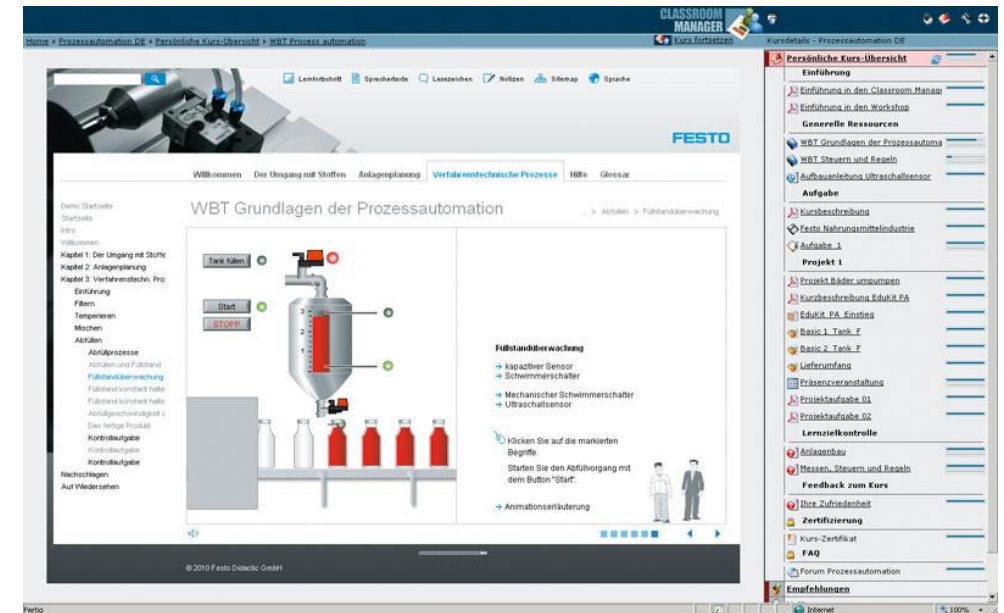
CLASSROOM MANAGER

Home » Prozessautomation DE » Persönliche Kurs-Übersicht » WBT Process automation

Kurs fortsetzen

Kursdetails - Prozessautomation DE

Lernfortschritt  Sprechertexte  Lesezeichen  Notizen  Sitemap  Sprache

FESTO

Willkommen  Der Umgang mit Stoffen  Anlagenplanung  Verfahrenstechnische Prozesse  Hilfe  Glossar

Demo Startseite
Startseite
Intro
Willkommen
Kapitel 1: Der Umgang mit Stoffe
Kapitel 2: Anlagenplanung
Kapitel 3: Verfahrenstechn. Pro:
Einführung
Filtern
Temperieren
Mischen
Abfüllen
Abfüllprozesse
Abfüllen und Füllstand
Füllstandüberwachung
Füllstand konstant halte
Füllstand konstant halte
Abfüllgeschwindigkeit s
Das fertige Produkt
Kontrollaufgabe
Kontrollaufgabe
Kontrollaufgabe
Nachschlagen
Auf Wiedersehen

WBT Grundlagen der Prozessautomation

... > Abfüllen > Füllstandüberwachung

Tank füllen

Start

STOPP

3
2
1

Füllstandüberwachung

→ kapazitiver Sensor
→ Schwimmerschalter

→ Mechanischer Schwimmerschalter
→ Ultraschallsensor

Klicken Sie auf die markierten Begriffe.

Starten Sie den Abfüllvorgang mit dem Button "Start".

→ Animationserläuterung

© 2010 Festo Didactic GmbH

Persönliche Kurs-Übersicht
Einführung
Einführung in den Classroom Manag
Einführung in den Workshop
Generelle Ressourcen
WBT Grundlagen der Prozessautoma
WBT Steuern und Regeln
Aufbauanleitung Ultraschallsensor
Aufgabe
Kursbeschreibung
Festo Nahrungsmittelindustrie
Aufgabe 1
Projekt 1
Projekt Bäder umpumpen
Kurzbeschreibung EduKit PA
EduKit PA Einstieg
Basic 1 Tank F
Basic 2 Tank F
Lieferumfang
Präsenzveranstaltung
Projektaufgabe 01
Projektaufgabe 02
Lernzielkontrolle
Anlagenbau
Messen, Steuern und Regeln
Feedback zum Kurs
Ihre Zufriedenheit
Zertifizierung
Kurs-Zertifikat
FAQ
Forum Prozessautomation
Empfehlungen

Fertig

Internet

100%